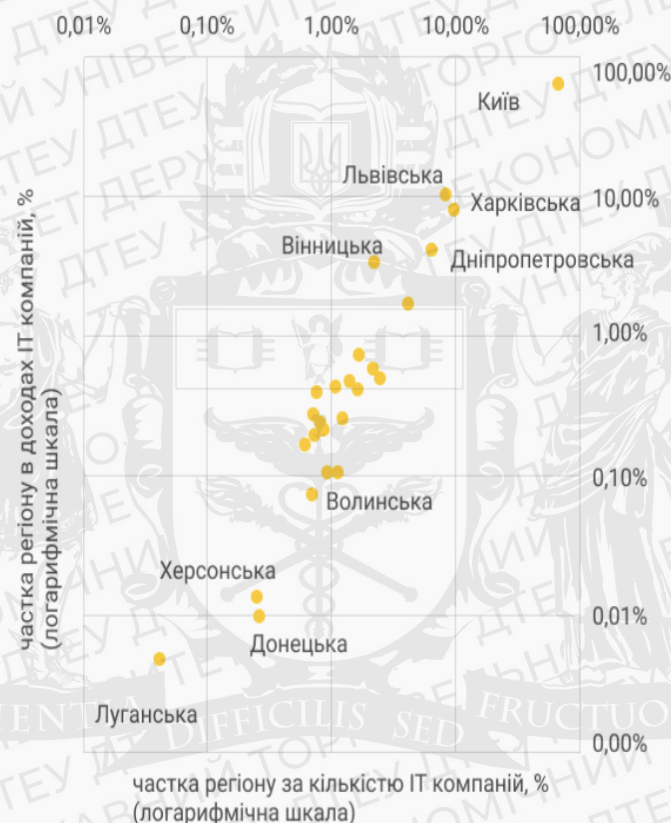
0,01% 0,10% 1,00% 10,00% 100,00%

100,00%
10,00%
1,00%
0,10%
0,01%
0,00%

Київ
Львівська
Харківська
Вінницька
Дніпропетровська
Волинська
Херсонська
Донецька
Луганська

частка регіону в доходах IT компаній, % (логарифмічна шкала)

частка регіону за кількістю IT компаній, % (логарифмічна шкала)

ДТЕУ ДТЕУ ДТЕУ УНІВЕРСИТЕТ ТОРГОВЕЛЬНО-ЕКОНОМІЧНИЙ

ENTA DIFFICILIS SED FRUCTUO